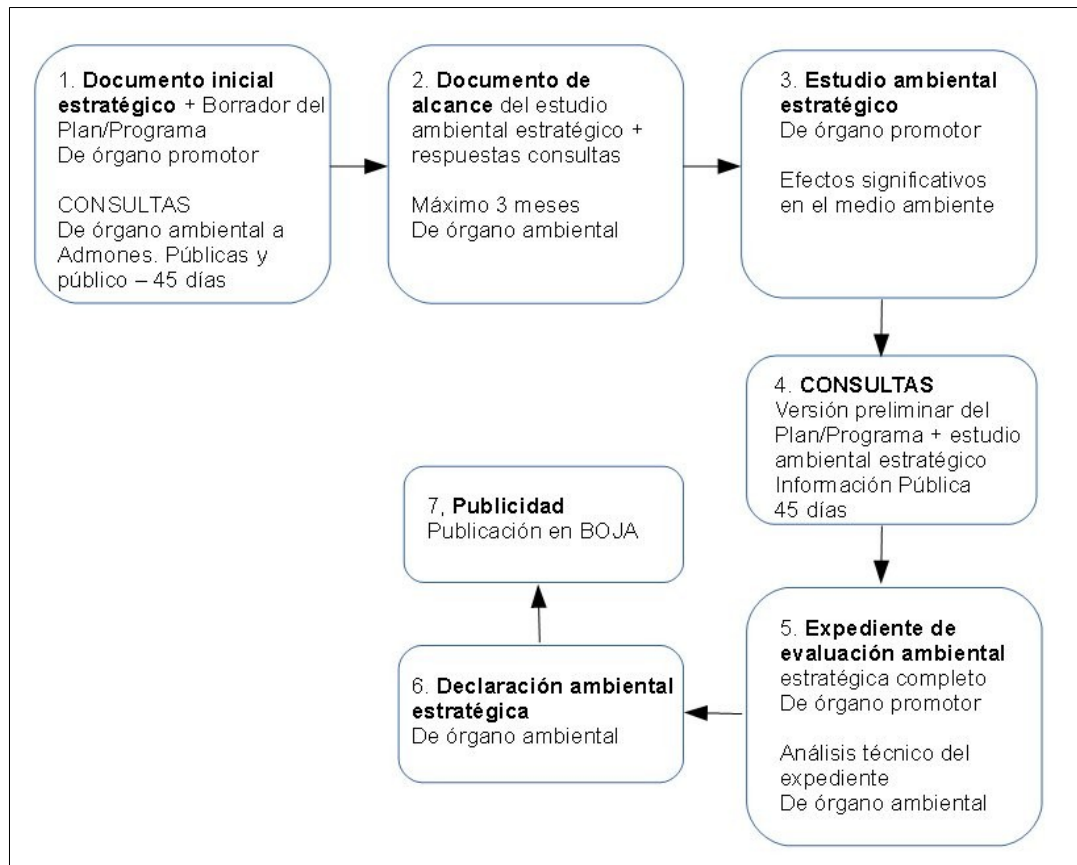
1. Documento inicial estratégico + Borrador del Plan/Programa
De órgano promotor

CONSULTAS
De órgano ambiental a Admones. Públicas y público – 45 días

2. Documento de alcance del estudio ambiental estratégico + respuestas consultas

Máximo 3 meses
De órgano ambiental

3. Estudio ambiental estratégico
De órgano promotor

Efectos significativos en el medio ambiente

4. CONSULTAS
Versión preliminar del Plan/Programa + estudio ambiental estratégico
Información Pública
45 días

5. Expediente de evaluación ambiental estratégica completo
De órgano promotor

Análisis técnico del expediente
De órgano ambiental

6. Declaración ambiental estratégica
De órgano ambiental

7, Publicidad
Publicación en BOJA